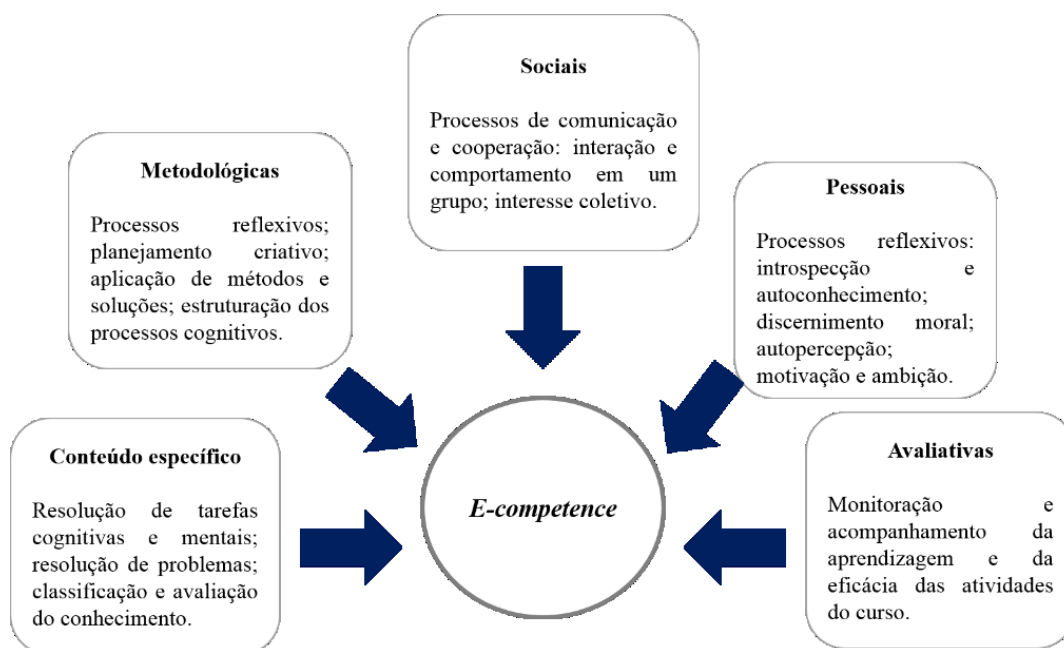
Sociais

Processos de comunicação e cooperação: interação e comportamento em um grupo; interesse coletivo.

Metodológicas

Processos reflexivos; planejamento criativo; aplicação de métodos e soluções; estruturação dos processos cognitivos.

Pessoais

Processos reflexivos: introspecção e autoconhecimento; discernimento moral; autopercepção; motivação e ambição.

Conteúdo específico

Resolução de tarefas cognitivas e mentais; resolução de problemas; classificação e avaliação do conhecimento.

E-competence

Avaliativas

Monitoração e acompanhamento da aprendizagem e da eficácia das atividades do curso.